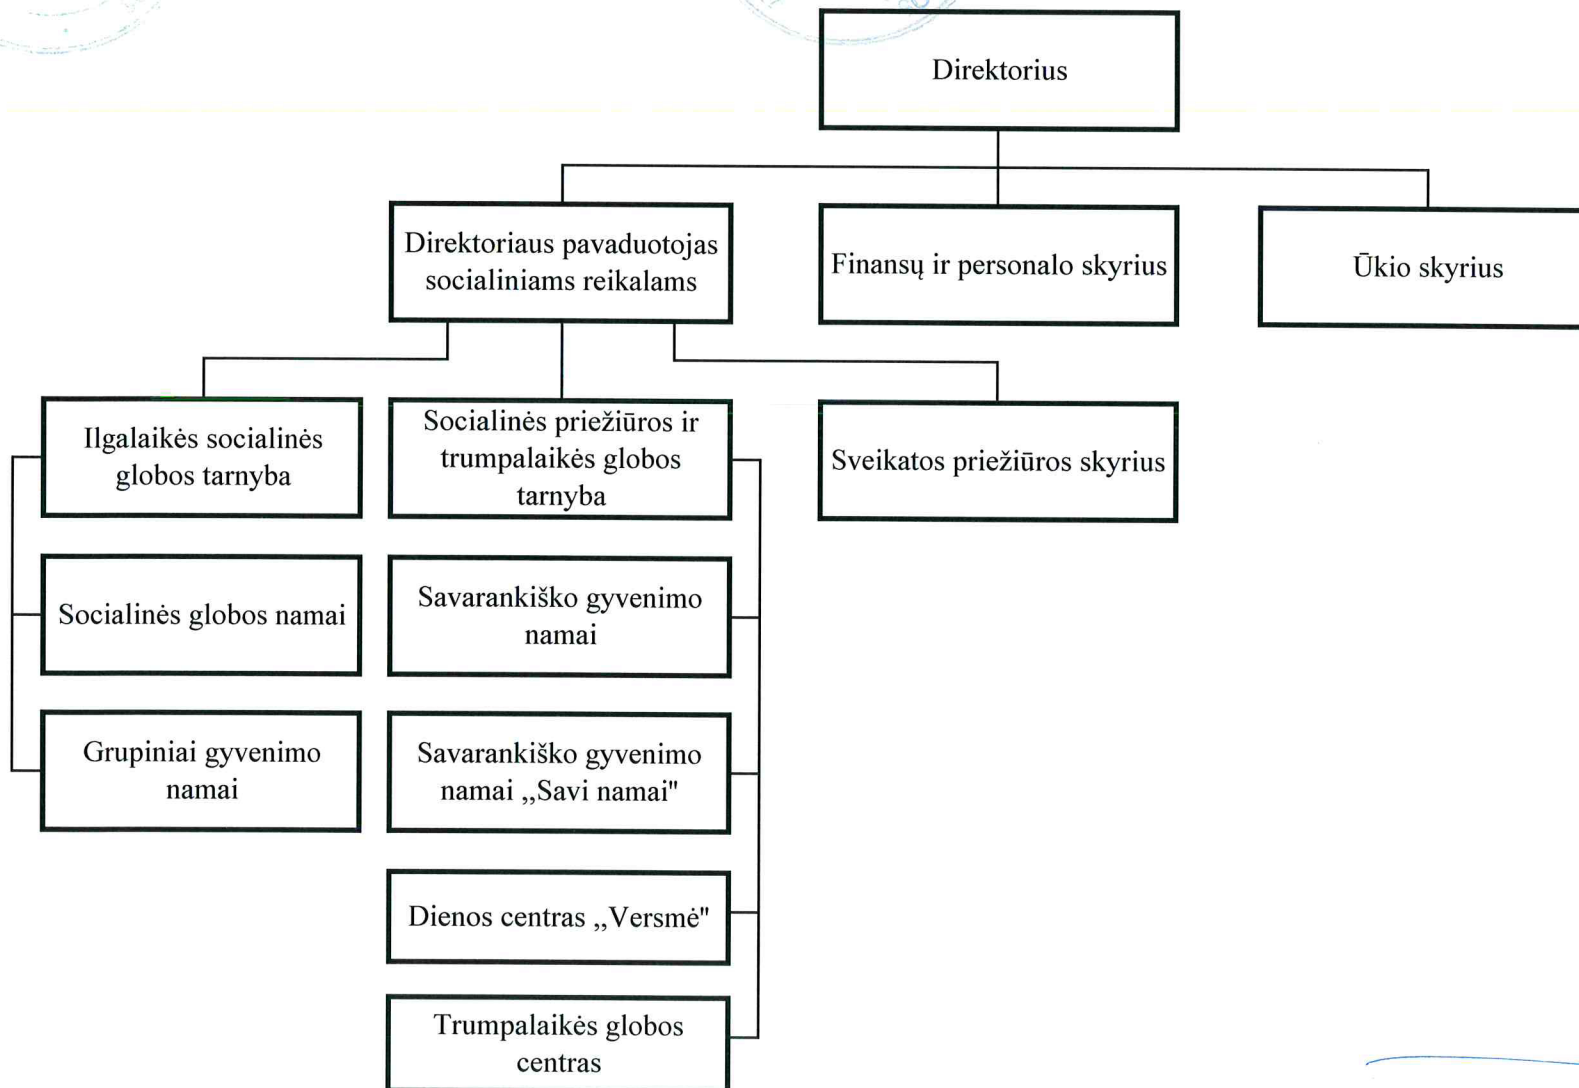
Direktorius

Direktoriaus pavaduotojas socialiniams reikalams

Finansų ir personalo skyrius

Ūkio skyrius

Ilgalaikės socialinės globos tarnyba

Socialinės priežiūros ir trumpalaikės globos tarnyba

Sveikatos priežiūros skyrius

Socialinės globos namai

Grupiniai gyvenimo namai

Savarankiško gyvenimo namai

Savarankiško gyvenimo namai „Savi namai"

Dienos centras „Versmė"

Trumpalaikės globos centras